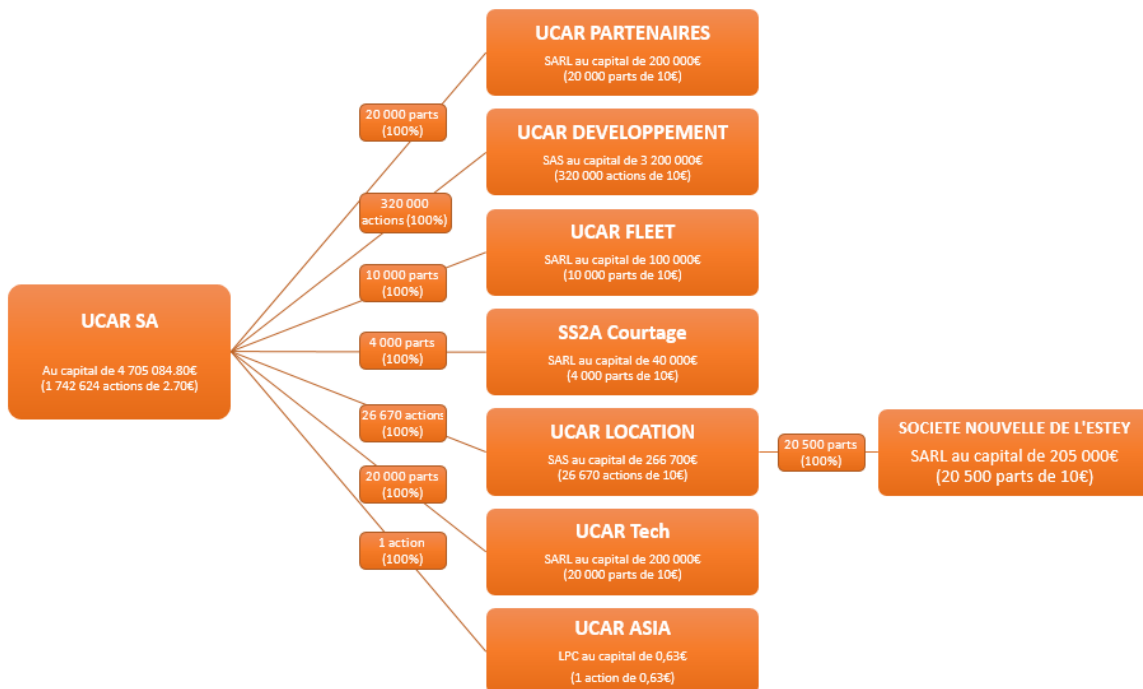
UCAR SA

Au capital de 4 705 084.80€
(1 742 624 actions de 2.70€)

20 000 parts
(100%)

UCAR PARTENAIRES
SARL au capital de 200 000€
(20 000 parts de 10€)

320 000
actions (100%)

UCAR DEVELOPPEMENT
SAS au capital de 3 200 000€
(320 000 actions de 10€)

10 000 parts
(100%)

UCAR FLEET
SARL au capital de 100 000€
(10 000 parts de 10€)

4 000 parts
(100%)

SS2A Courtage
SARL au capital de 40 000€
(4 000 parts de 10€)

26 670 actions
(100%)

UCAR LOCATION
SAS au capital de 266 700€
(26 670 actions de 10€)

20 500 parts
(100%)

SOCIETE NOUVELLE DE L'ESTEY
SARL au capital de 205 000€
(20 500 parts de 10€)

20 000 parts
(100%)

UCAR Tech
SARL au capital de 200 000€
(20 000 parts de 10€)

1 action
(100%)

UCAR ASIA
LPC au capital de 0,63€
(1 action de 0,63€)